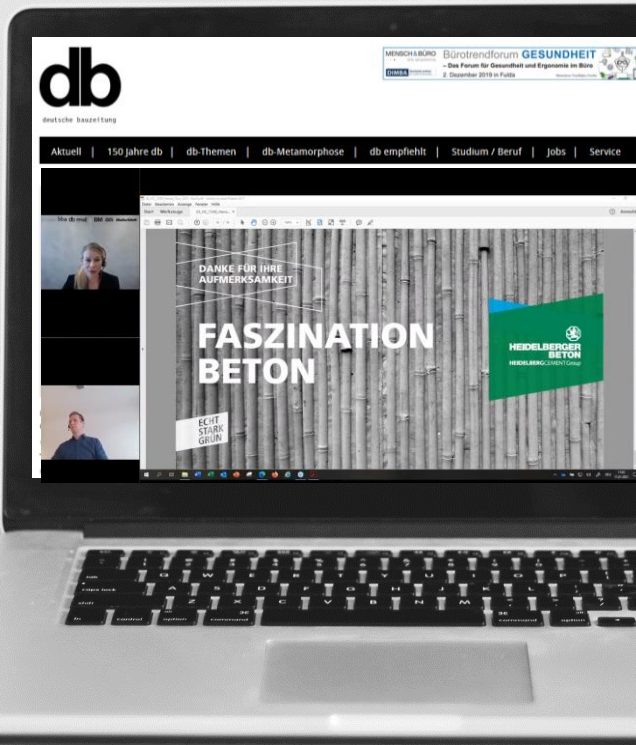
db
deutsche bauzeitung

MENSCH & BÜRO Bürotrendforum GESUNDHEIT
– Das Forum für Gesundheit und Ergonomie im Büro
DIMBA 2. Dezember 2019 in Fulda

Aktuell | 150 Jahre db | db-Themen | db-Metamorphose | db empfiehlt | Studium / Beruf | Jobs | Service

DANKE FÜR IHRE AUFMERKSAMKEIT

FASZINATION BETON

ECHT STARK GRÜN

HEIDELBERGER BETON
HEIDELBERGCEMENT Group

caps lock
shift
fn control option command command option